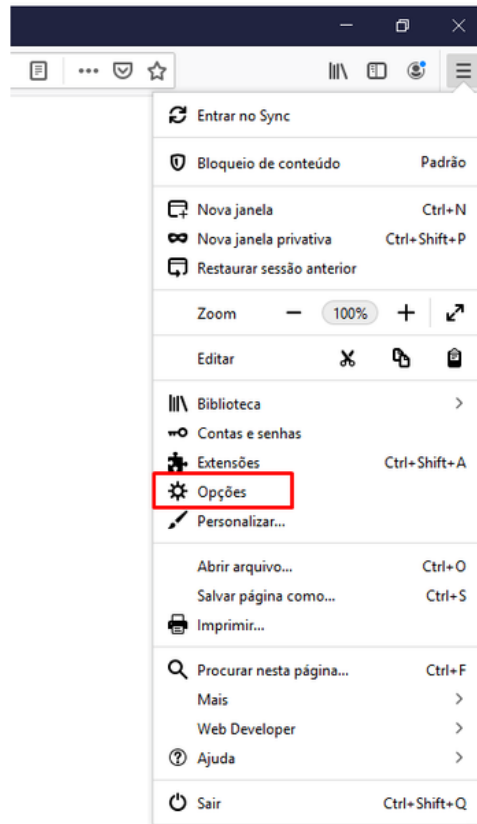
Entrar no Sync

Bloqueio de conteúdo Padrão

Nova janela Ctrl+N
Nova janela privativa Ctrl+Shift+P
Restaurar sessão anterior

Zoom − 100% +

Editar

Biblioteca >
Contas e senhas
Extensões Ctrl+Shift+A
Opções
Personalizar...

Abrir arquivo... Ctrl+O
Salvar página como... Ctrl+S
Imprimir...

Procurar nesta página... Ctrl+F
Mais >
Web Developer >
Ajuda >

Sair Ctrl+Shift+Q